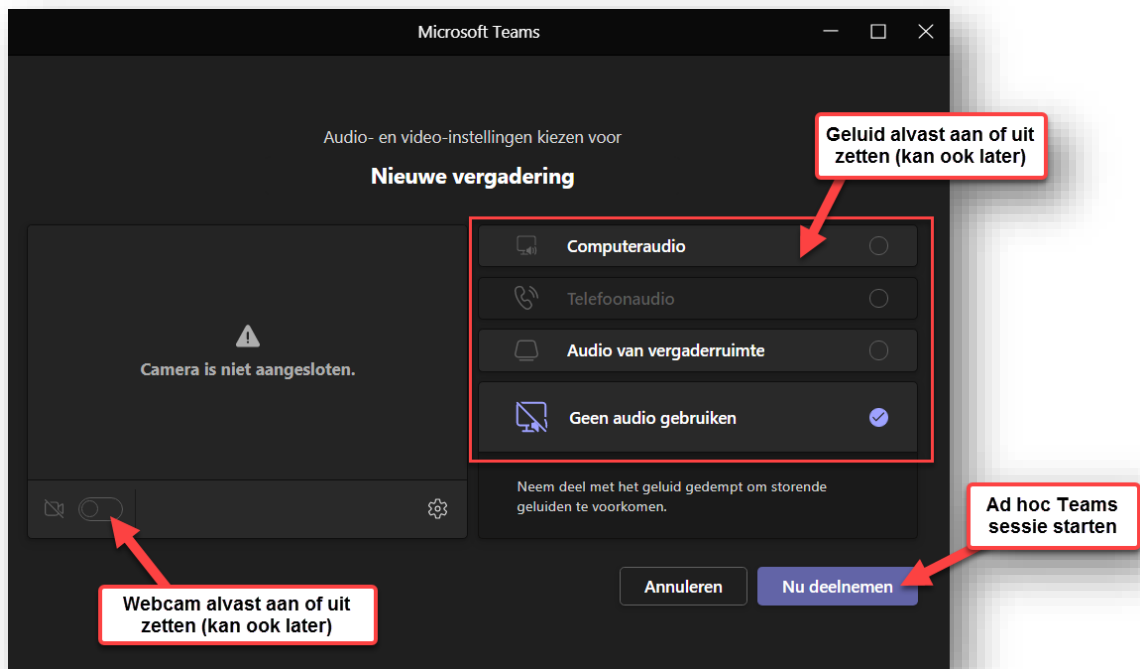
Microsoft Teams

Audio- en video-instellingen kiezen voor

Nieuwe vergadering

Geluid alvast aan of uit zetten (kan ook later)

Camera is niet aangesloten.

Computeraudio

Telefoonaudio

Audio van vergaderruimte

Geen audio gebruiken

Neem deel met het geluid gedempt om storende geluiden te voorkomen.

Ad hoc Teams sessie starten

Annuleren

Nu deelnemen

Webcam alvast aan of uit zetten (kan ook later)